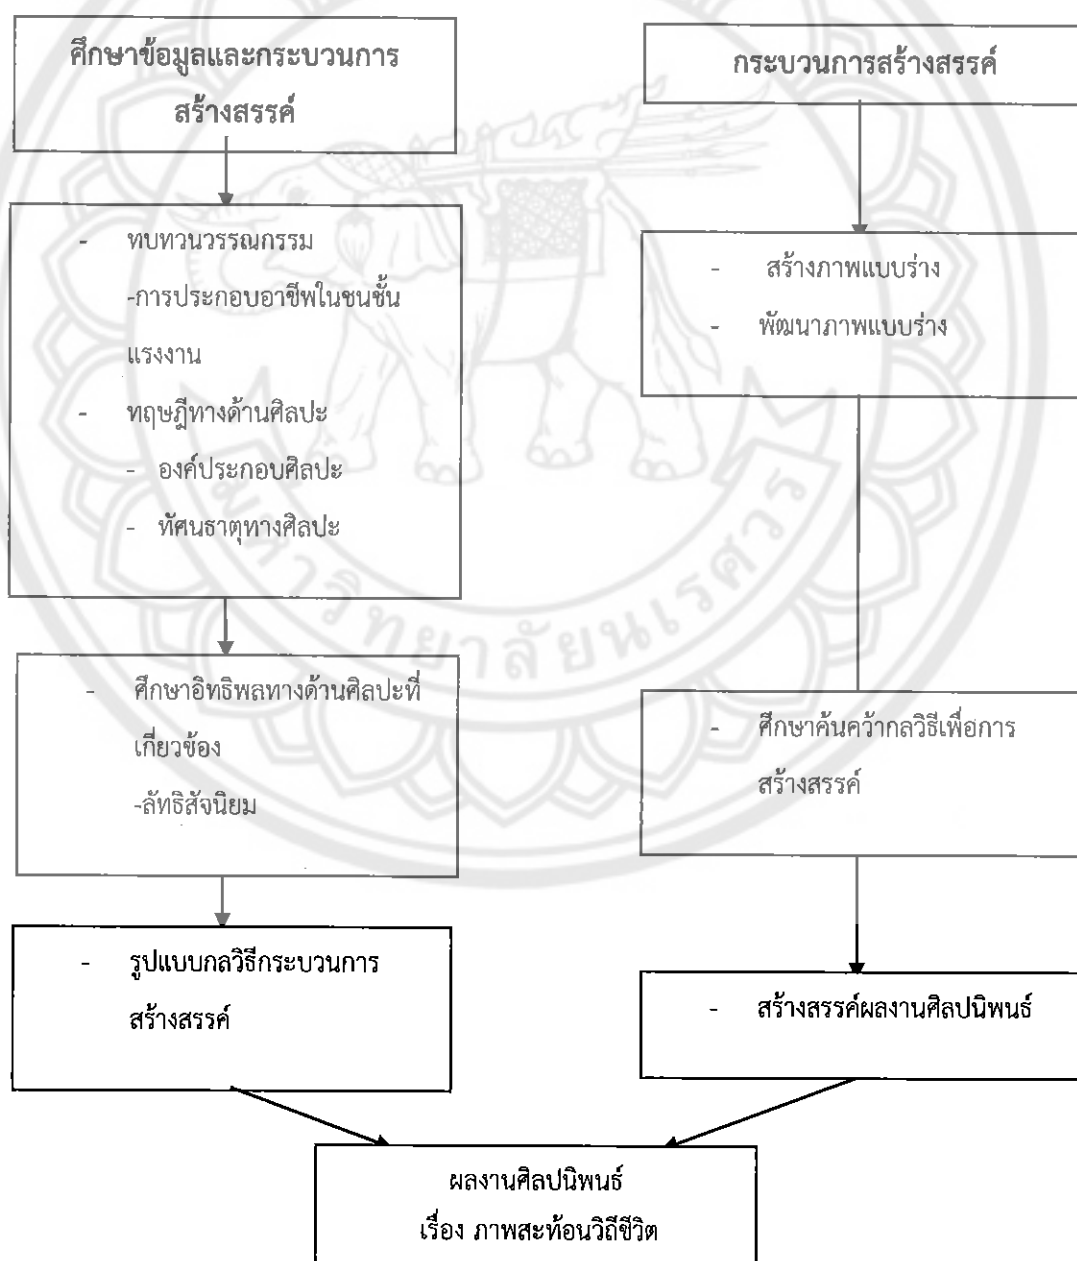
ศึกษาข้อมูลและกระบวนการสร้างสรรค์

- ทบทวนวรรณกรรม
-การประกอบอาชีพในชนชั้นแรงงาน
- ทฤษฎีทางด้านศิลปะ
- องค์ประกอบศิลปะ
- ทัศนธาตุทางศิลปะ

- ศึกษาอิทธิพลทางด้านศิลปะที่เกี่ยวข้อง
-ลัทธิสัจนิยม

- รูปแบบกลวิธีกระบวนการสร้างสรรค์

กระบวนการสร้างสรรค์

- สร้างภาพแบบร่าง
- พัฒนาภาพแบบร่าง

- ศึกษาค้นคว้ากลวิธีเพื่อการสร้างสรรค์

- สร้างสรรค์ผลงานศิลปนิพนธ์

ผลงานศิลปนิพนธ์
เรื่อง ภาพสะท้อนวิถีชีวิต